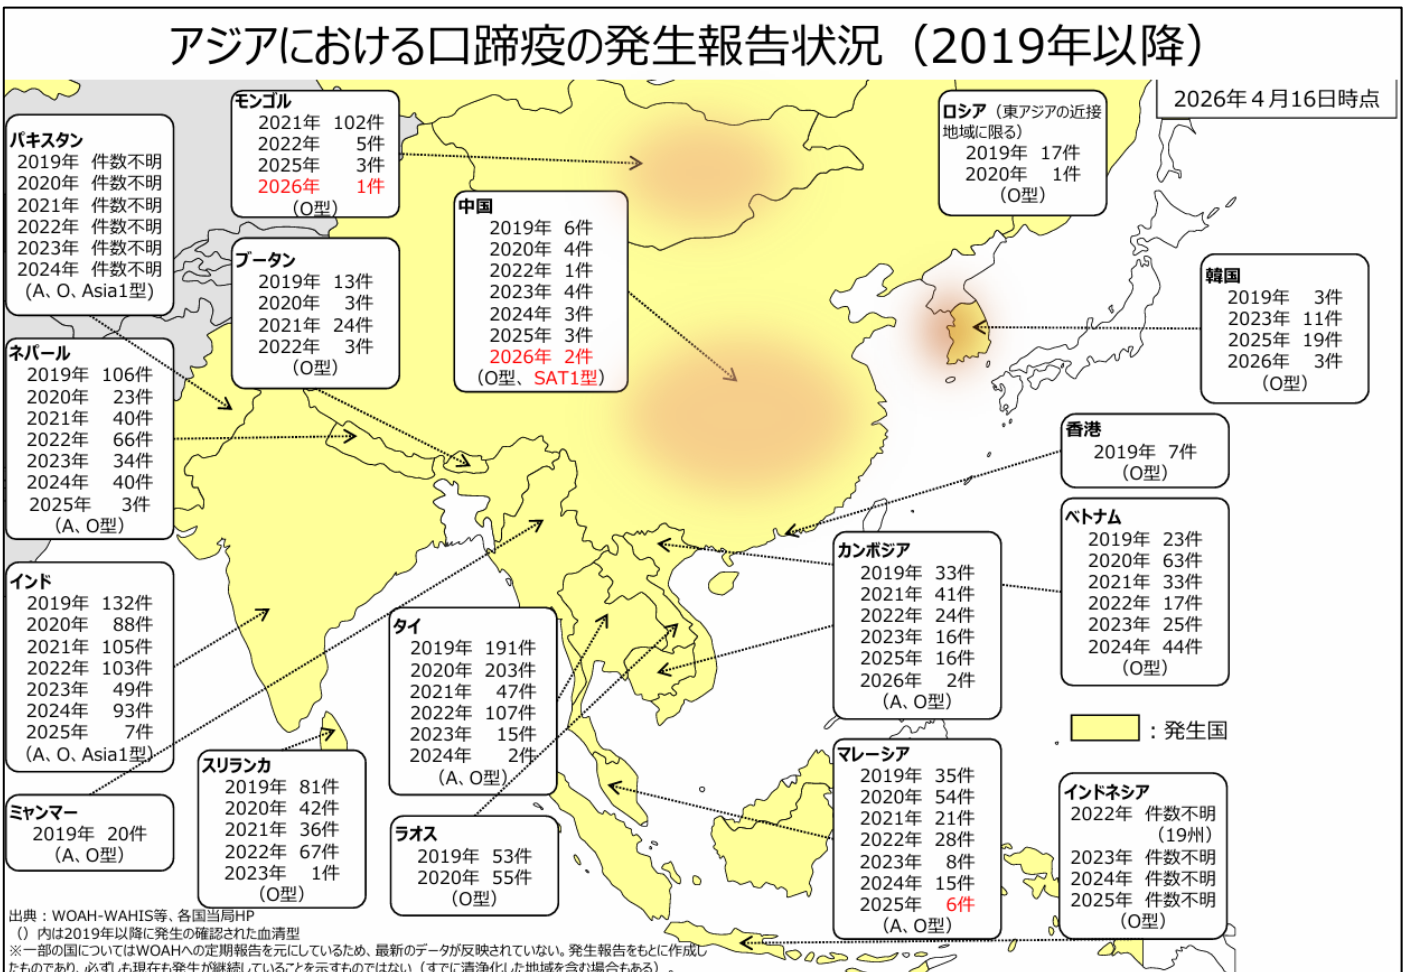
アジアにおける口蹄疫の発生報告状況（2019年以降）

2026年4月16日時点

パキスタン
2019年 件数不明
2020年 件数不明
2021年 件数不明
2022年 件数不明
2023年 件数不明
2024年 件数不明
（A、O、Asia1型）

モンゴル
2021年 102件
2022年 5件
2025年 3件
2026年 1件
（O型）

ブータン
2019年 13件
2020年 3件
2021年 24件
2022年 3件
（O型）

中国
2019年 6件
2020年 4件
2022年 1件
2023年 4件
2024年 3件
2025年 3件
2026年 2件
（O型、SAT1型）

ロシア（東アジアの近接地域に限る）
2019年 17件
2020年 1件
（O型）

韓国
2019年 3件
2023年 11件
2025年 19件
2026年 3件
（O型）

ネパール
2019年 106件
2020年 23件
2021年 40件
2022年 66件
2023年 34件
2024年 40件
2025年 3件
（A、O型）

香港
2019年 7件
（O型）

ベトナム
2019年 23件
2020年 63件
2021年 33件
2022年 17件
2023年 25件
2024年 44件
（O型）

カンボジア
2019年 33件
2021年 41件
2022年 24件
2023年 16件
2025年 16件
2026年 2件
（A、O型）

インド
2019年 132件
2020年 88件
2021年 105件
2022年 103件
2023年 49件
2024年 93件
2025年 7件
（A、O、Asia1型）

タイ
2019年 191件
2020年 203件
2021年 47件
2022年 107件
2023年 15件
2024年 2件
（A、O型）

：発生国

ミャンマー
2019年 20件
（A、O型）

スリランカ
2019年 81件
2020年 42件
2021年 36件
2022年 67件
2023年 1件
（O型）

ラオス
2019年 53件
2020年 55件
（O型）

マレーシア
2019年 35件
2020年 54件
2021年 21件
2022年 28件
2023年 8件
2024年 15件
2025年 6件
（A、O型）

インドネシア
2022年 件数不明（19州）
2023年 件数不明
2024年 件数不明
2025年 件数不明
（O型）

出典：WOAH-WAHIS等、各国当局HP
（）内は2019年以降に発生の確認された血清型
※一部の国についてはWOAHへの定期報告を元にしているため、最新のデータが反映されていない。発生報告をもとに作成したものであり、必ずしも現在も発生が継続していることを示すものではない（すでに清浄化した地域を含む場合もある）。